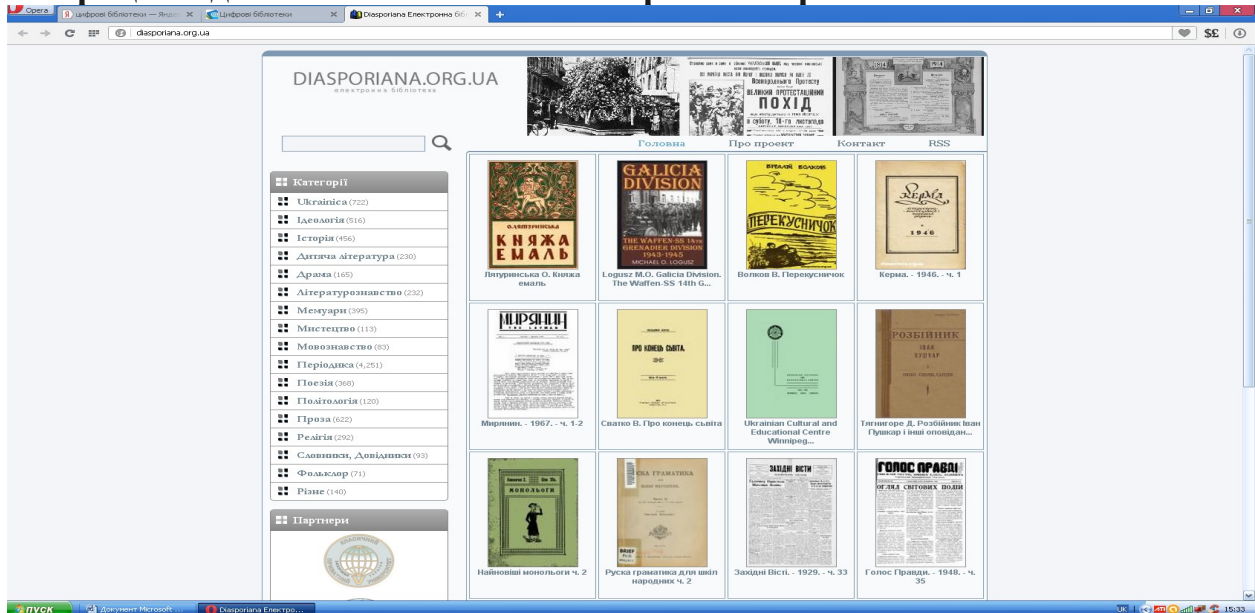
Opera | цифрові бібліотеки — Янде | Цифрові бібліотеки | Diasporiana Електронна бібл

diasporiana.org.ua

DIASPORIANA.ORG.UA
електронна бібліотека

ВЕЛИКИЙ ПРОТЕСТАЦІЙНИЙ ПОХІД

Головна | Про проект | Контакт | RSS

Категорії
Ukrainica (722)
Ідеологія (516)
Історія (456)
Дитяча література (230)
Драма (165)
Літературознавство (232)
Мемуари (395)
Мистецтво (113)
Мовознавство (83)
Періодика (4,251)
Поезія (368)
Політологія (120)
Проза (622)
Релігія (292)
Словники, Довідники (93)
Фольклор (71)
Різне (140)

Партнери

О. ЛЯТУРИНСЬКА
КНЯЖА ЕМАЛЬ
Лятуринська О. Княжа емаль

GALICIA DIVISION
THE WAFFEN-SS 14th GRENADIER DIVISION 1943-1945
MICHAEL O. LOGUSZ
Logusz M.O. Galicia Division. The Waffen-SS 14th G...

ВІТАЛІЙ ВОЛКОВ
ПЕРЕКУСНИЧОК
Волков В. Перекусничок

КЕРМА
1946
Керма. - 1946. - ч. 1

МИРЯНИН
Мирянин. - 1967. - ч. 1-2

ПРО КОНЕЦЬ СЬВІТА
Сватко В. Про конець сьвіта

Ukrainian Cultural and Educational Centre Winnipeg...

РОЗБІЙНИК
ІВАН ПУШКАР
Тягнигоре Д. Розбійник Іван Пушкар і інші оповідан...

МОНОЛЬОГИ
Найновіші монологи ч. 2

РУСКА ГРАМАТИКА
Руска граматика для шкіл народних ч. 2

ЗАХІДНІ ВІСТІ
Західні Вісті. - 1929. - ч. 33

ГОЛОС ПРАВДИ
ОГЛЯД СВІТОВИХ ПОДІЙ
Голос Правди. - 1948. - ч. 35

ПУСК | Документ Microsoft ... | Diasporiana Електро... | UK | 15:33